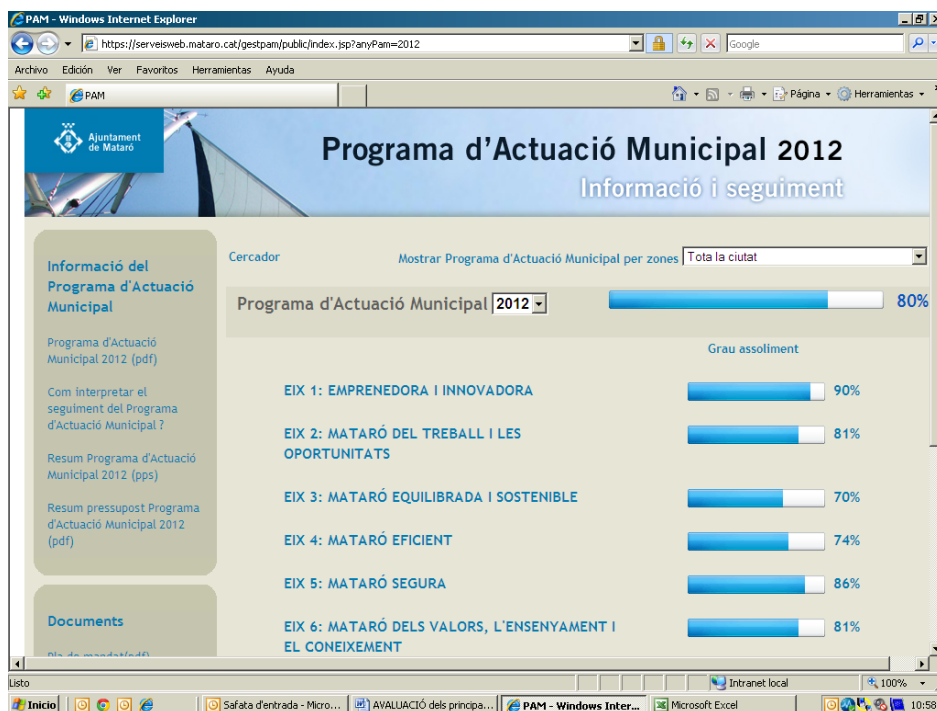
PAM - Windows Internet Explorer

https://serveisweb.mataro.cat/gestpam/public/index.jsp?anyPam=2012

Google

Archivo Edición Ver Favoritos Herramientas Ayuda

PAM

Página Herramientas

Ajuntament de Mataró

Programa d'Actuació Municipal 2012

Informació i seguiment

Informació del Programa d'Actuació Municipal

Programa d'Actuació Municipal 2012 (pdf)

Com interpretar el seguiment del Programa d'Actuació Municipal ?

Resum Programa d'Actuació Municipal 2012 (pps)

Resum pressupost Programa d'Actuació Municipal 2012 (pdf)

Documents

Pla de mandat(pdf)

Cercador

Mostrar Programa d'Actuació Municipal per zones Tota la ciutat

Programa d'Actuació Municipal 2012 80%

Grau assoliment

EIX 1: EMPRENEDORA I INNOVADORA 90%

EIX 2: MATARÓ DEL TREBALL I LES OPORTUNITATS 81%

EIX 3: MATARÓ EQUILIBRADA I SOSTENIBLE 70%

EIX 4: MATARÓ EFICIENT 74%

EIX 5: MATARÓ SEGURA 86%

EIX 6: MATARÓ DELS VALORS, L'ENSENYAMENT I EL CONEIXEMENT 81%

Listo

Intranet local

100%

Inicio

Safata d'entrada - Micro...

AVALUACIÓ dels principa...

PAM - Windows Inter...

Microsoft Excel

10:58